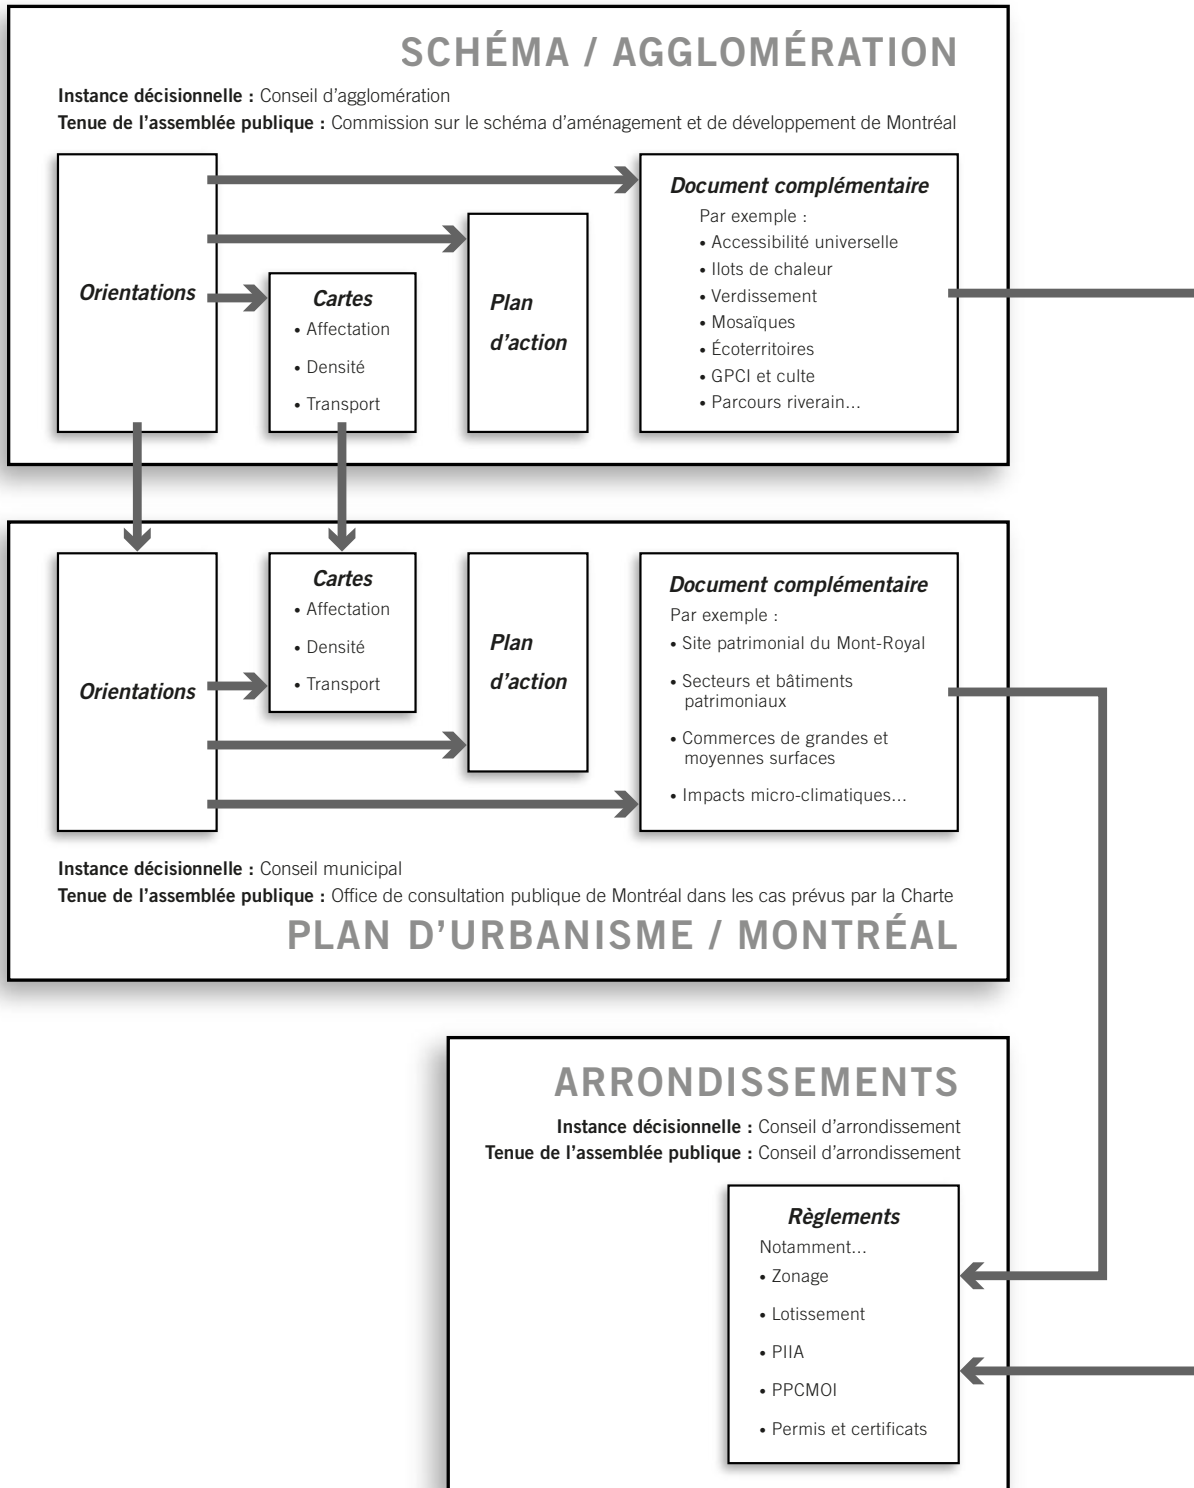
SCHÉMA / AGGLOMÉRATION

**Instance décisionnelle :** Conseil d'agglomération
**Tenue de l'assemblée publique :** Commission sur le schéma d'aménagement et de développement de Montréal

Orientations

Cartes
• Affectation
• Densité
• Transport

Plan d'action

Document complémentaire
Par exemple :
• Accessibilité universelle
• Ilots de chaleur
• Verdissement
• Mosaïques
• Écoterritoires
• GPCI et culte
• Parcours riverain...

Orientations

Cartes
• Affectation
• Densité
• Transport

Plan d'action

Document complémentaire
Par exemple :
• Site patrimonial du Mont-Royal
• Secteurs et bâtiments patrimoniaux
• Commerces de grandes et moyennes surfaces
• Impacts micro-climatiques...

**Instance décisionnelle :** Conseil municipal
**Tenue de l'assemblée publique :** Office de consultation publique de Montréal dans les cas prévus par la Charte

PLAN D'URBANISME / MONTRÉAL

ARRONDISSEMENTS

**Instance décisionnelle :** Conseil d'arrondissement
**Tenue de l'assemblée publique :** Conseil d'arrondissement

Règlements
Notamment...
• Zonage
• Lotissement
• PIIA
• PPCMOI
• Permis et certificats